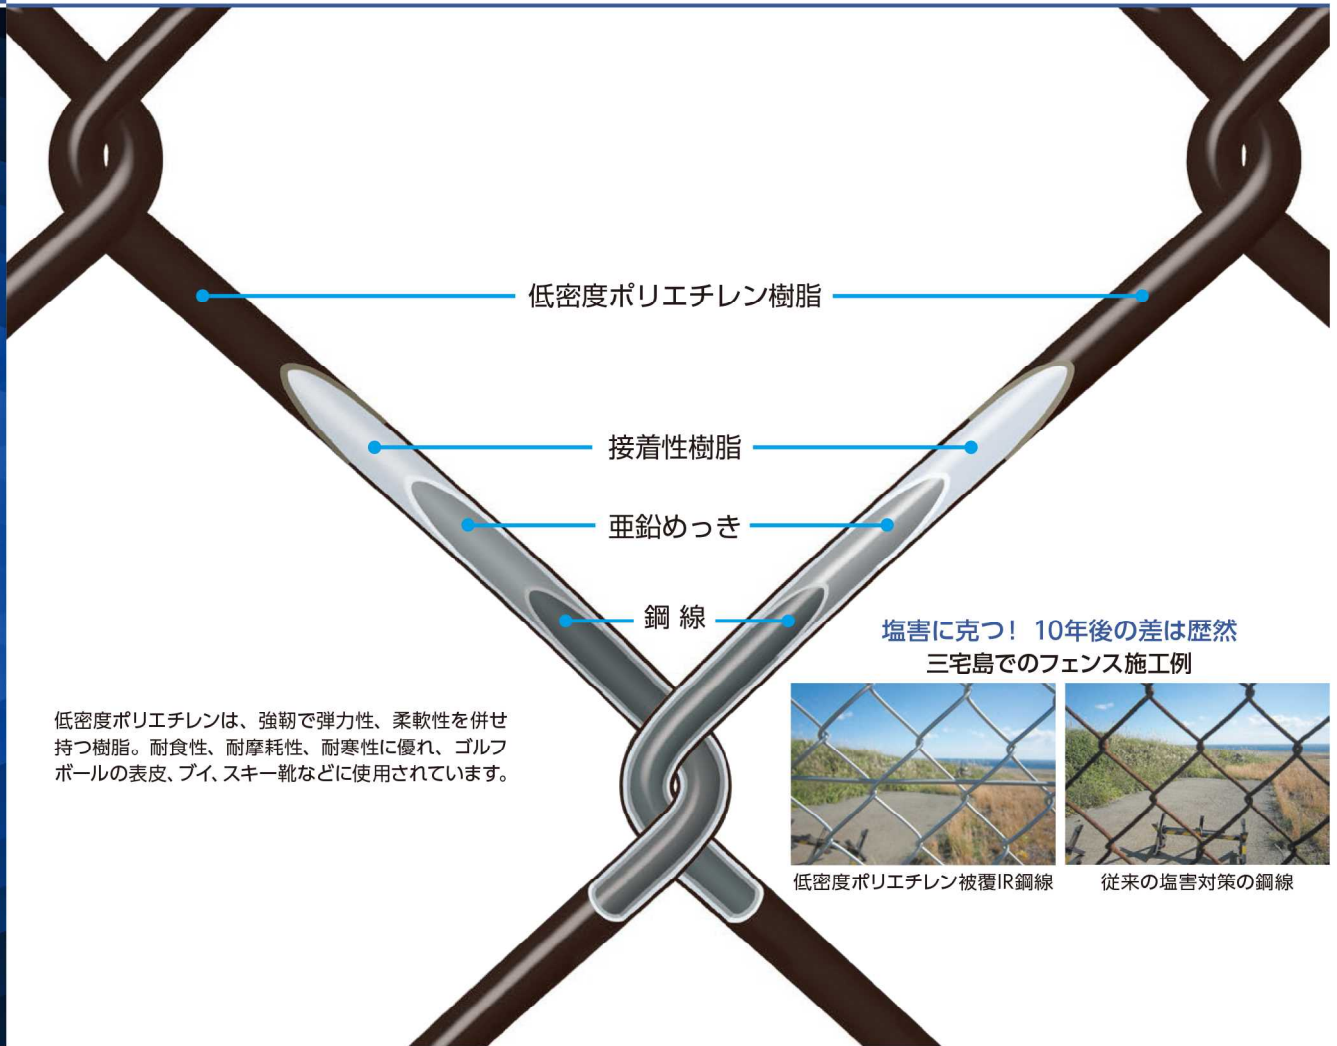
低密度ポリエチレン樹脂

接着性樹脂

亜鉛めっき

鋼 線

低密度ポリエチレンは、強靭で弾力性、柔軟性を併せ持つ樹脂。耐食性、耐摩耗性、耐寒性に優れ、ゴルフボールの表皮、ブイ、スキー靴などに使用されています。

塩害に克つ！ 10年後の差は歴然
三宅島でのフェンス施工例

低密度ポリエチレン被覆IR鋼線

従来の塩害対策の鋼線